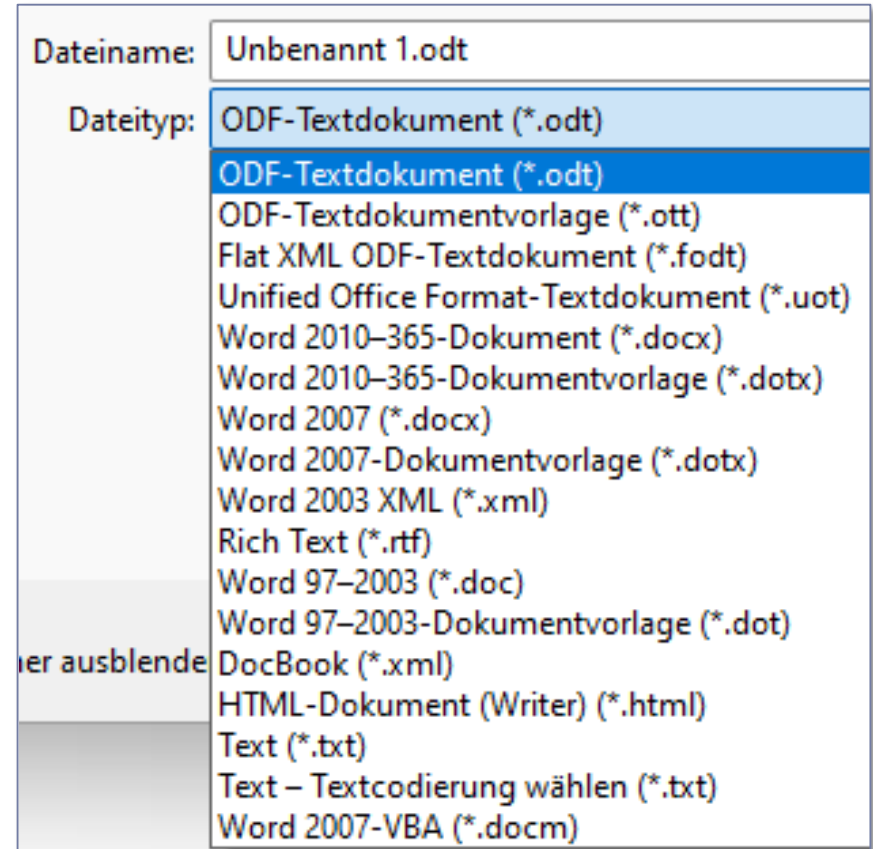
Dateiname: Unbenannt 1.odt

Dateityp: ODF-Textdokument (*.odt)

ODF-Textdokument (*.odt)
ODF-Textdokumentvorlage (*.ott)
Flat XML ODF-Textdokument (*.fodt)
Unified Office Format-Textdokument (*.uot)
Word 2010–365-Dokument (*.docx)
Word 2010–365-Dokumentvorlage (*.dotx)
Word 2007 (*.docx)
Word 2007-Dokumentvorlage (*.dotx)
Word 2003 XML (*.xml)
Rich Text (*.rtf)
Word 97–2003 (*.doc)
Word 97–2003-Dokumentvorlage (*.dot)
DocBook (*.xml)
HTML-Dokument (Writer) (*.html)
Text (*.txt)
Text – Textcodierung wählen (*.txt)
Word 2007-VBA (*.docm)

ier ausblende